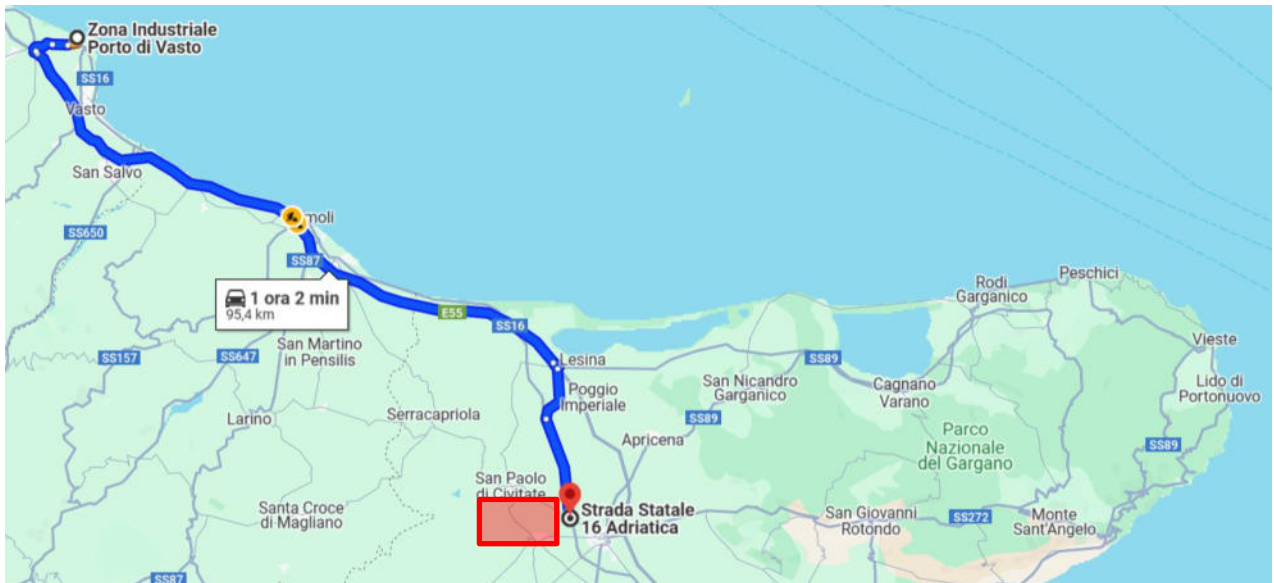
Zona Industriale
Porto di Vasto

SS16

Vasto

San Salvo

SS650

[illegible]moli

SS87

1 ora 2 min
95,4 km

E55

SS16

San Martino
in Pensilis

SS157

SS647

Lesina

Poggio
Imperiale

Larino

Serracapriola

Apricena

SS89

SS89

San Nicandro
Garganico

Cagnano
Varano

Rodi
Garganico

Peschici

Vieste

Lido di
Portonuovo

Parco
Nazionale
del Gargano

SS89

San Paolo
di Civitate

Strada Statale
16 Adriatica

Santa Croce
di Magliano

San Giovanni
Rotondo

SS272

Monte
Sant'Angelo

SS87